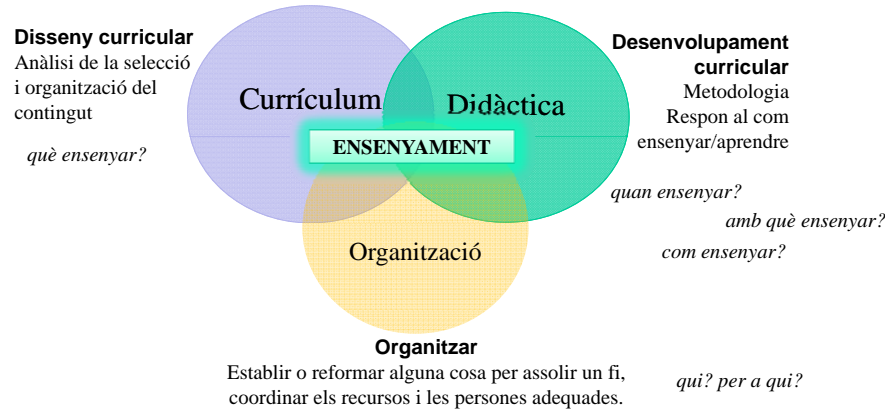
Disseny curricular
Anàlisi de la selecció i organització del contingut

què ensenyar?

Currículum

Didàctica

ENSENYAMENT

Organització

Desenvolupament curricular
Metodologia
Respon al com ensenyar/aprendre

quan ensenyar?

amb què ensenyar?

com ensenyar?

Organitzar
Establir o reformar alguna cosa per assolir un fi, coordinar els recursos i les persones adequades.

qui? per a qui?